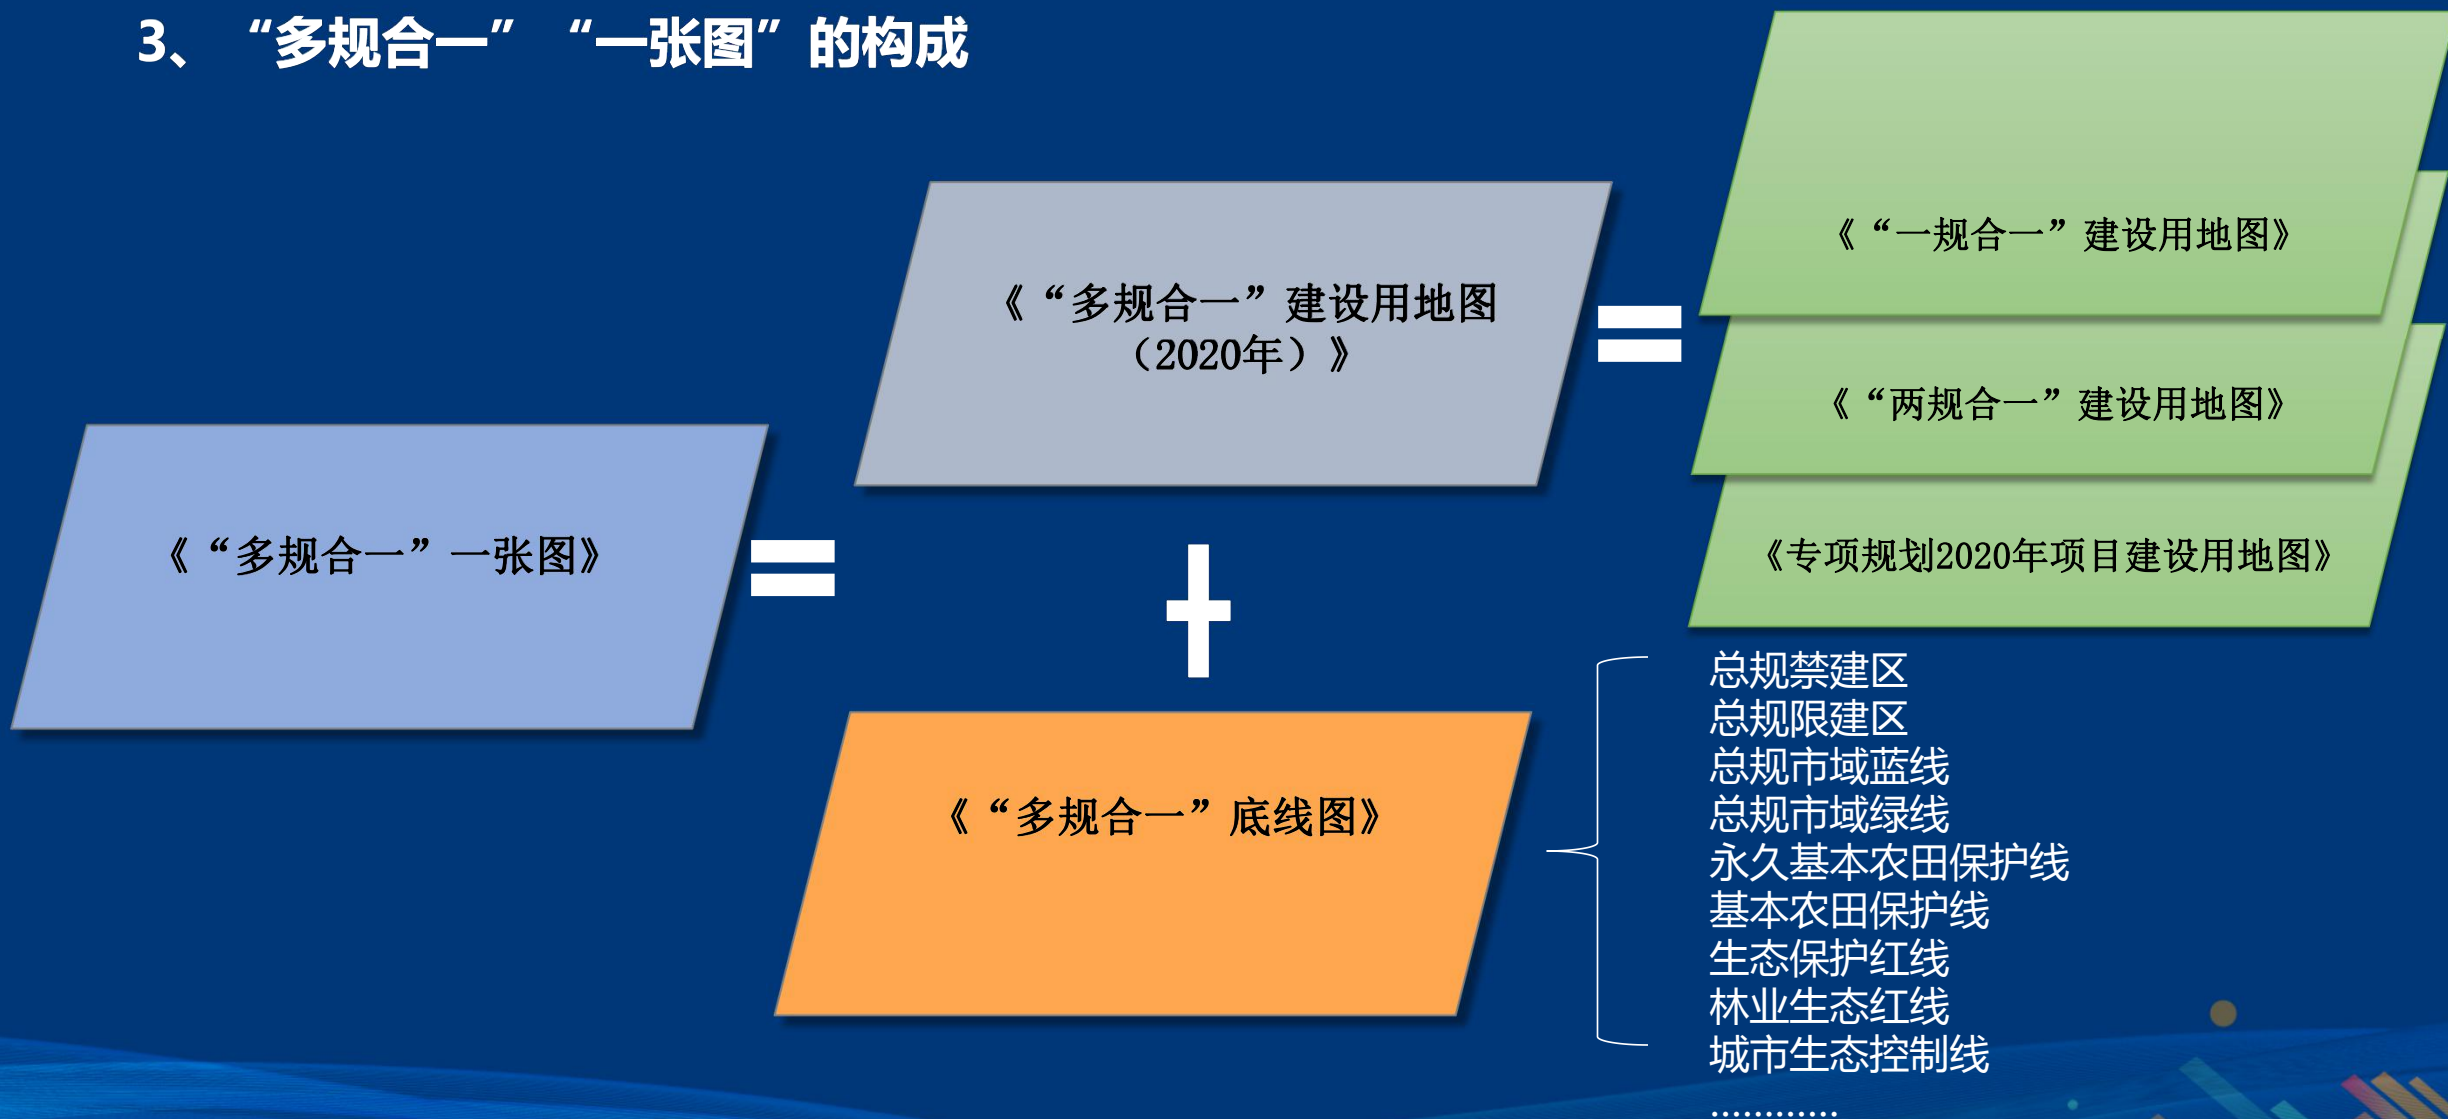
3、“多规合一” “一张图”的构成

《“多规合一”一张图》

=

《“多规合一”建设用地图（2020年）》

=

《“一规合一”建设用地图》

《“两规合一”建设用地图》

《专项规划2020年项目建设用地图》

+

《“多规合一”底线图》

总规禁建区
总规限建区
总规市域蓝线
总规市域绿线
永久基本农田保护线
基本农田保护线
生态保护红线
林业生态红线
城市生态控制线
…………